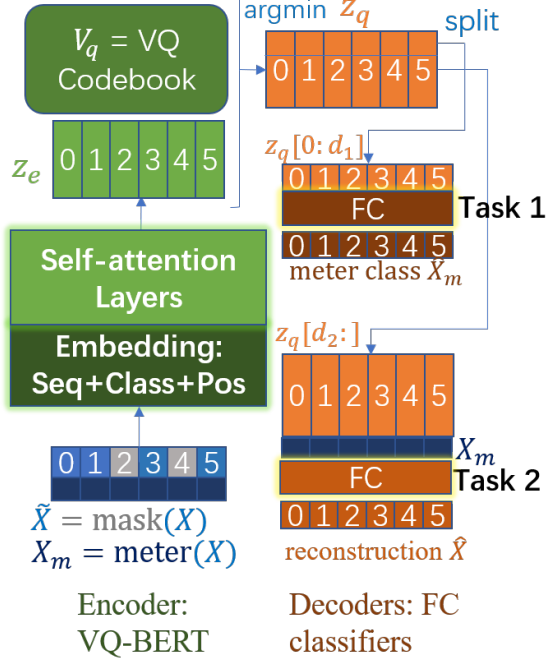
$V_q$ = VQ Codebook

argmin $z_q$

split

| 0 | 1 | 2 | 3 | 4 | 5 |
|---|---|---|---|---|---|

$z_e$

| 0 | 1 | 2 | 3 | 4 | 5 |
|---|---|---|---|---|---|

$z_q[0:d_1]$

| 0 | 1 | 2 | 3 | 4 | 5 |
|---|---|---|---|---|---|

FC

Task 1

| 0 | 1 | 2 | 3 | 4 | 5 |
|---|---|---|---|---|---|

meter class $\hat{X}_m$

Self-attention Layers

Embedding: Seq+Class+Pos

$z_q[d_2:]$

| 0 | 1 | 2 | 3 | 4 | 5 |
|---|---|---|---|---|---|

$X_m$

FC

Task 2

| 0 | 1 | 2 | 3 | 4 | 5 |
|---|---|---|---|---|---|

reconstruction $\hat{X}$

| 0 | 1 | 2 | 3 | 4 | 5 |
|---|---|---|---|---|---|

$\tilde{X} = \mathrm{mask}(X)$
$X_m = \mathrm{meter}(X)$

Encoder: VQ-BERT

Decoders: FC classifiers